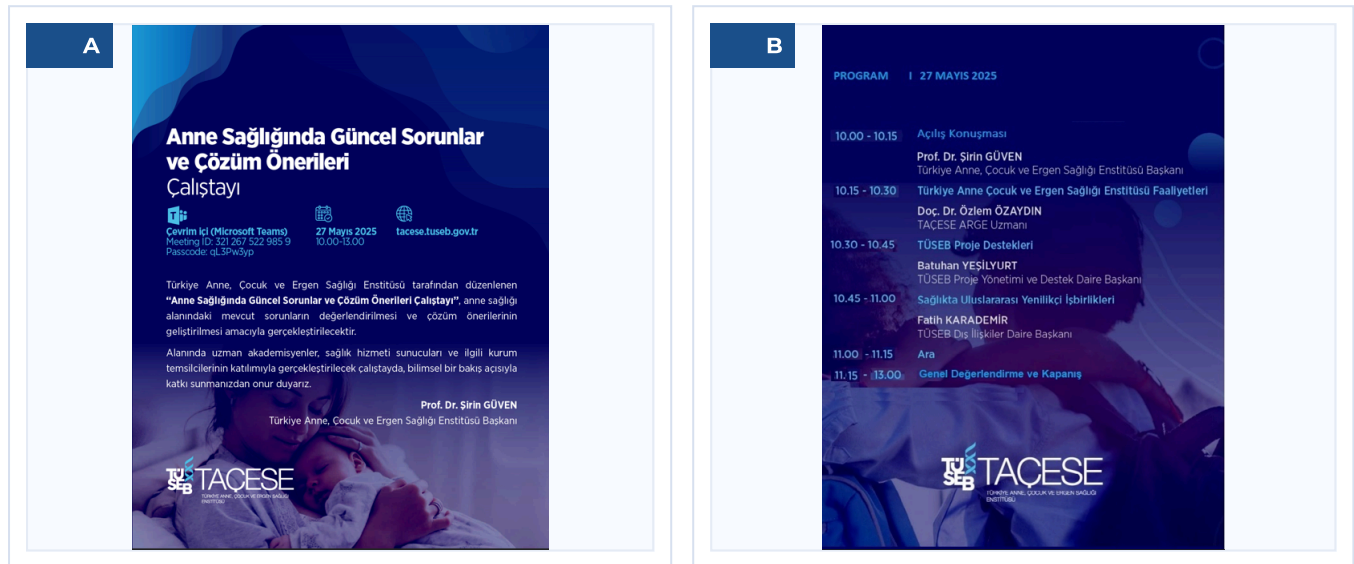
A

Anne Sağlığında Güncel Sorunlar ve Çözüm Önerileri
Çalıştayı

Çevrim içi (Microsoft Teams)
Meeting ID: 321 267 522 985 9
Passcode: qL3Pw3yp

27 Mayıs 2025
10.00-13.00

tacese.tuseb.gov.tr

Türkiye Anne, Çocuk ve Ergen Sağlığı Enstitüsü tarafından düzenlenen **"Anne Sağlığında Güncel Sorunlar ve Çözüm Önerileri Çalıştayı"**, anne sağlığı alanındaki mevcut sorunların değerlendirilmesi ve çözüm önerilerinin geliştirilmesi amacıyla gerçekleştirilecektir.

Alanında uzman akademisyenler, sağlık hizmeti sunucuları ve ilgili kurum temsilcilerinin katılımıyla gerçekleştirilecek çalıştayda, bilimsel bir bakış açısıyla katkı sunmanızdan onur duyarız.

Prof. Dr. Şirin GÜVEN
Türkiye Anne, Çocuk ve Ergen Sağlığı Enstitüsü Başkanı

TÜSEB TAÇESE
TÜRKİYE ANNE, ÇOCUK VE ERGEN SAĞLIĞI ENSTİTÜSÜ

B

PROGRAM | 27 MAYIS 2025

10.00 - 10.15 Açılış Konuşması
Prof. Dr. Şirin GÜVEN
Türkiye Anne, Çocuk ve Ergen Sağlığı Enstitüsü Başkanı

10.15 - 10.30 Türkiye Anne Çocuk ve Ergen Sağlığı Enstitüsü Faaliyetleri
Doç. Dr. Özlem ÖZAYDIN
TAÇESE ARGE Uzmanı

10.30 - 10.45 TÜSEB Proje Destekleri
Batuhan YEŞİLYURT
TÜSEB Proje Yönetimi ve Destek Daire Başkanı

10.45 - 11.00 Sağlıkta Uluslararası Yenilikçi İşbirlikleri
Fatih KARADEMİR
TÜSEB Dış İlişkiler Daire Başkanı

11.00 - 11.15 Ara

11.15 - 13.00 Genel Değerlendirme ve Kapanış

TÜSEB TAÇESE
TÜRKİYE ANNE, ÇOCUK VE ERGEN SAĞLIĞI ENSTİTÜSÜ